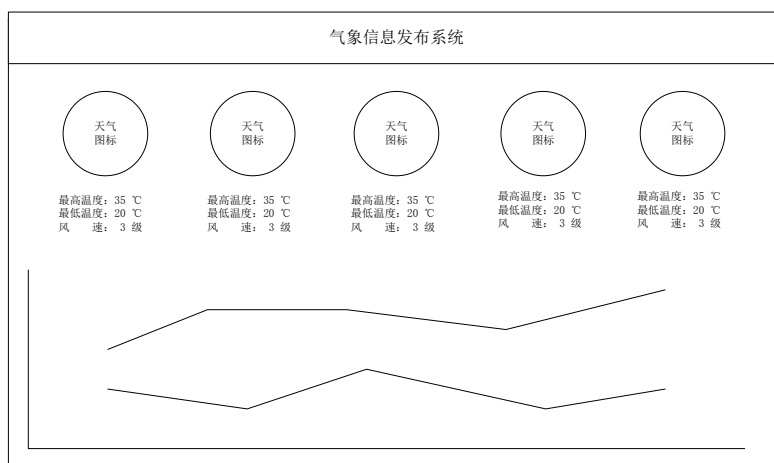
气象信息发布系统

天气
图标

最高温度：35 ℃
最低温度：20 ℃
风　速：3 级

天气
图标

最高温度：35 ℃
最低温度：20 ℃
风　速：3 级

天气
图标

最高温度：35 ℃
最低温度：20 ℃
风　速：3 级

天气
图标

最高温度：35 ℃
最低温度：20 ℃
风　速：3 级

天气
图标

最高温度：35 ℃
最低温度：20 ℃
风　速：3 级